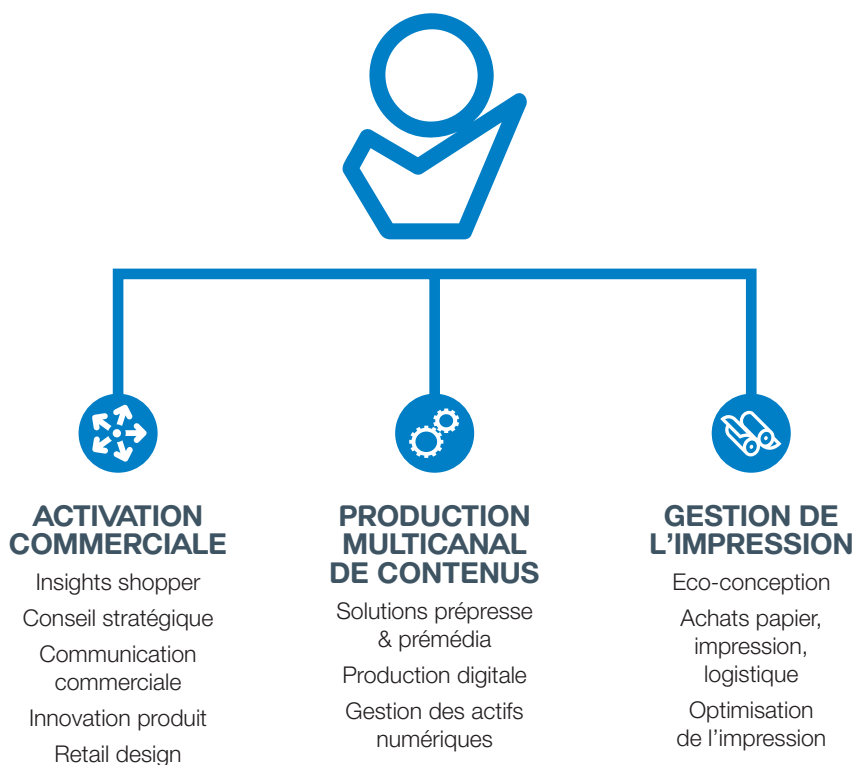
ACTIVATION COMMERCIALE

Insights shopper

Conseil stratégique

Communication commerciale

Innovation produit

Retail design

PRODUCTION MULTICANAL DE CONTENUS

Solutions prépresse & prémédia

Production digitale

Gestion des actifs numériques

GESTION DE L'IMPRESSION

Eco-conception

Achats papier, impression, logistique

Optimisation de l'impression